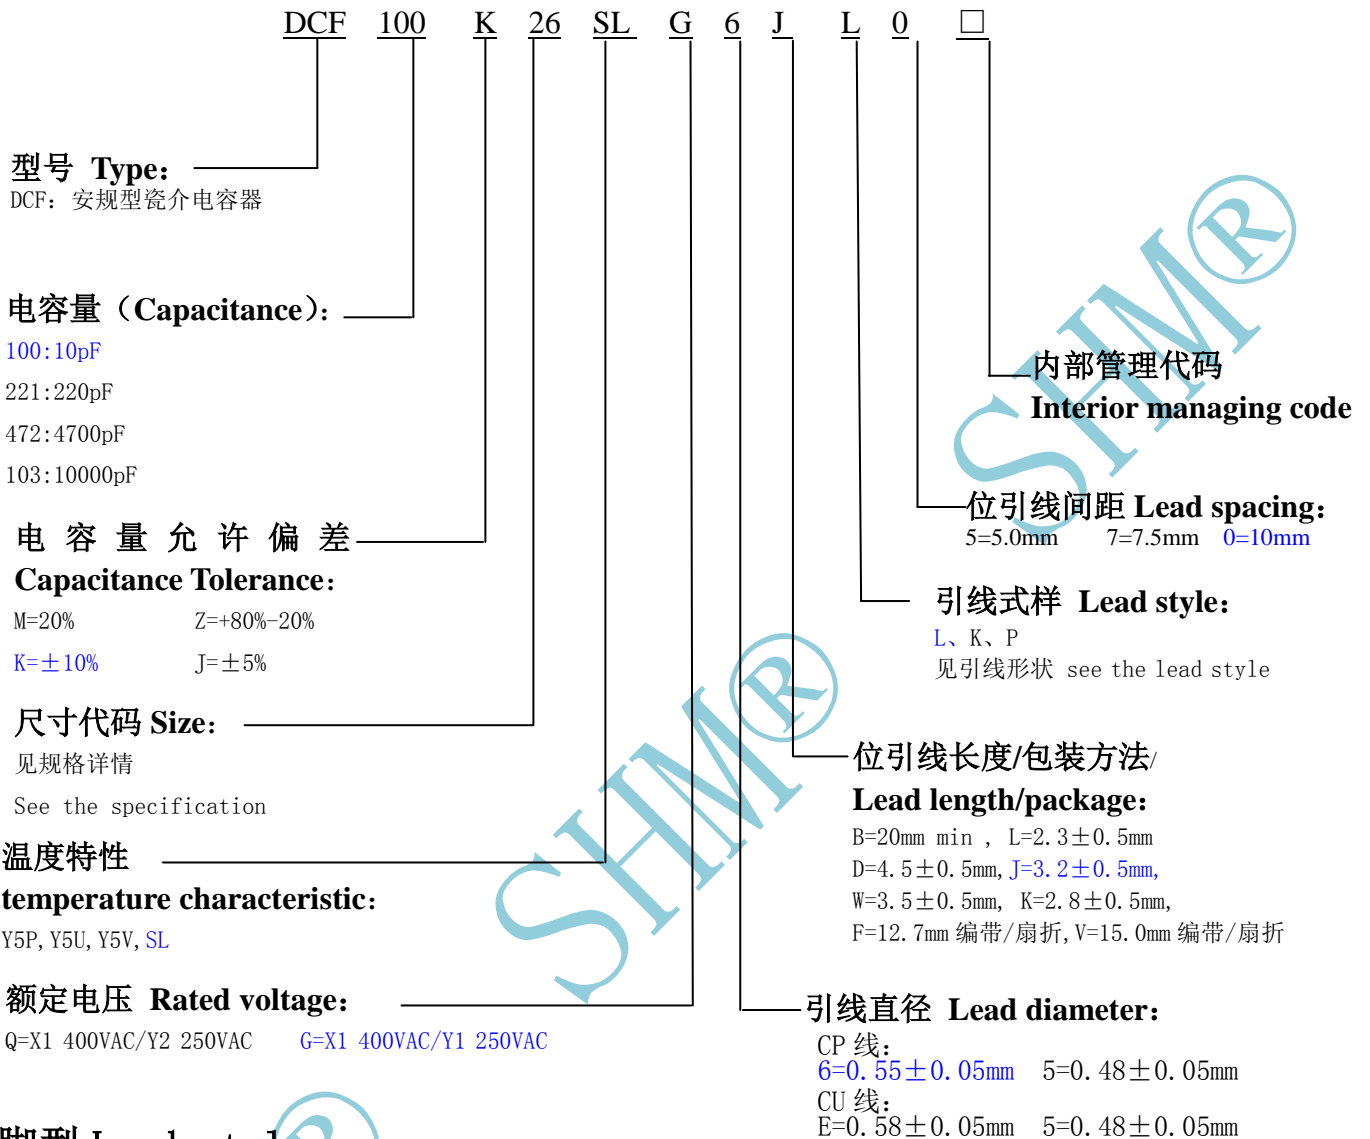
DCF 100 K 26 SL G 6 J L 0 □

型号 Type：
DCF：安规型瓷介电容器

电容量（Capacitance）：
100:10pF
221:220pF
472:4700pF
103:10000pF

电容量允许偏差
Capacitance Tolerance：
M=20%　　Z=+80%-20%
K=±10%　　J=±5%

尺寸代码 Size：
见规格详情
See the specification

温度特性
temperature characteristic：
Y5P, Y5U, Y5V, SL

额定电压 Rated voltage：
Q=X1 400VAC/Y2 250VAC　　G=X1 400VAC/Y1 250VAC

内部管理代码
Interior managing code

位引线间距 Lead spacing：
5=5.0mm　　7=7.5mm　　0=10mm

引线式样 Lead style：
L、K、P
见引线形状 see the lead style

位引线长度/包装方法/
Lead length/package：
B=20mm min ， L=2.3±0.5mm
D=4.5±0.5mm, J=3.2±0.5mm,
W=3.5±0.5mm, K=2.8±0.5mm,
F=12.7mm 编带/扇折, V=15.0mm 编带/扇折

引线直径 Lead diameter：
CP 线：
6=0.55±0.05mm　5=0.48±0.05mm
CU 线：
E=0.58±0.05mm　5=0.48±0.05mm

SHM®
SHM®

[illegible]